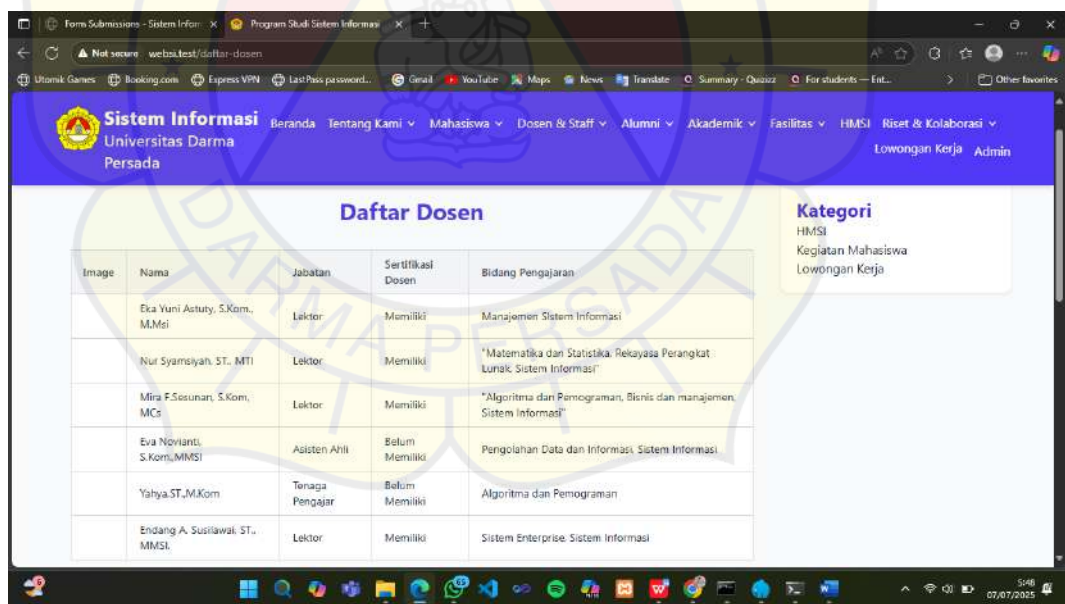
Form Submissions - Sistem Inform ×
Program Studi Sistem Informasi ×
+

Not secure websi.test/daftar-dosen

Utomik Games Booking.com Express VPN LastPass password... Gmail YouTube Maps News Translate Summary - Quizizz For students — Ent... Other favorites

Sistem Informasi Universitas Darma Persada

Beranda Tentang Kami Mahasiswa Dosen & Staff Alumni Akademik Fasilitas HMSI Riset & Kolaborasi Lowongan Kerja Admin

Daftar Dosen

| Image | Nama | Jabatan | Sertifikasi Dosen | Bidang Pengajaran |
|---|---|---|---|---|
| | Eka Yuni Astuty, S.Kom., M.Msi | Lektor | Memiliki | Manajemen Sistem Informasi |
| | Nur Syamsiyah, ST., MTI | Lektor | Memiliki | "Matematika dan Statistika, Rekayasa Perangkat Lunak, Sistem Informasi" |
| | Mira F.Sesunan, S.Kom, MCs | Lektor | Memiliki | "Algoritma dan Pemograman, Bisnis dan manajemen, Sistem Informasi" |
| | Eva Novianti, S.Kom.,MMSI | Asisten Ahli | Belum Memiliki | Pengolahan Data dan Informasi, Sistem Informasi |
| | Yahya.ST.,M.Kom | Tenaga Pengajar | Belum Memiliki | Algoritma dan Pemograman |
| | Endang A. Susilawati, ST., MMSI. | Lektor | Memiliki | Sistem Enterprise, Sistem Informasi |

Kategori
HMSI
Kegiatan Mahasiswa
Lowongan Kerja

5:48
07/07/2025